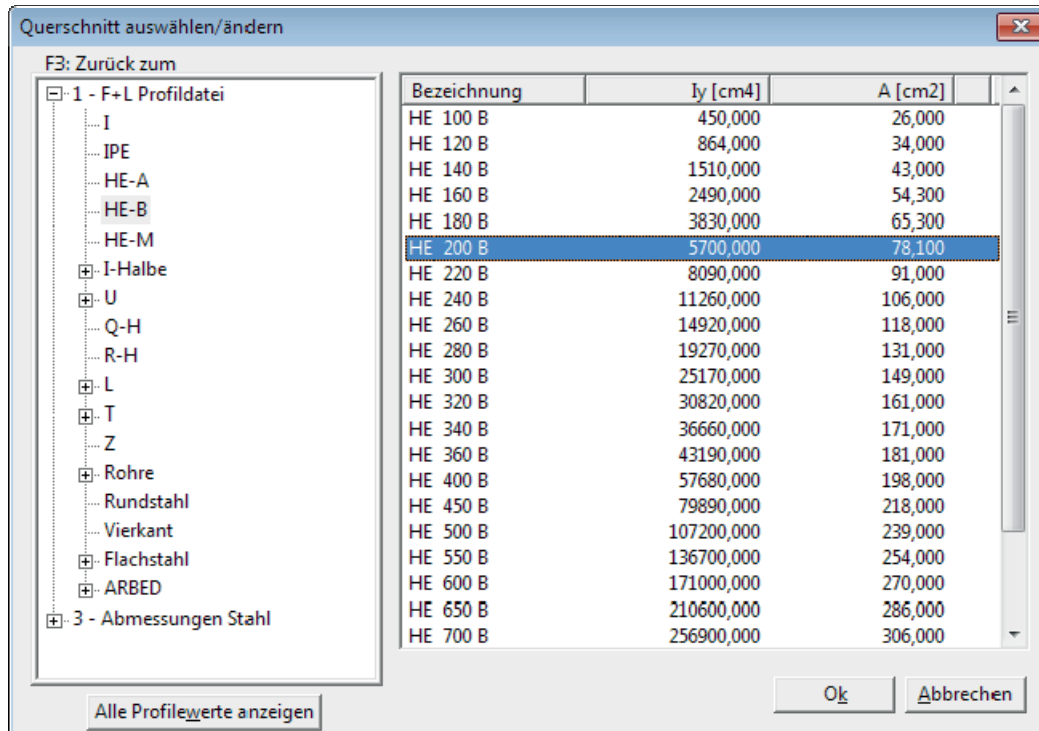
Querschnitt auswählen/ändern

F3: Zurück zum

1 - F+L Profildatei
I
IPE
HE-A
HE-B
HE-M
I-Halbe
U
Q-H
R-H
L
T
Z
Rohre
Rundstahl
Vierkant
Flachstahl
ARBED
3 - Abmessungen Stahl

| Bezeichnung | Iy [cm4] | A [cm2] |
|---|---|---|
| HE 100 B | 450,000 | 26,000 |
| HE 120 B | 864,000 | 34,000 |
| HE 140 B | 1510,000 | 43,000 |
| HE 160 B | 2490,000 | 54,300 |
| HE 180 B | 3830,000 | 65,300 |
| HE 200 B | 5700,000 | 78,100 |
| HE 220 B | 8090,000 | 91,000 |
| HE 240 B | 11260,000 | 106,000 |
| HE 260 B | 14920,000 | 118,000 |
| HE 280 B | 19270,000 | 131,000 |
| HE 300 B | 25170,000 | 149,000 |
| HE 320 B | 30820,000 | 161,000 |
| HE 340 B | 36660,000 | 171,000 |
| HE 360 B | 43190,000 | 181,000 |
| HE 400 B | 57680,000 | 198,000 |
| HE 450 B | 79890,000 | 218,000 |
| HE 500 B | 107200,000 | 239,000 |
| HE 550 B | 136700,000 | 254,000 |
| HE 600 B | 171000,000 | 270,000 |
| HE 650 B | 210600,000 | 286,000 |
| HE 700 B | 256900,000 | 306,000 |

Alle Profilewerte anzeigen

Ok

Abbrechen